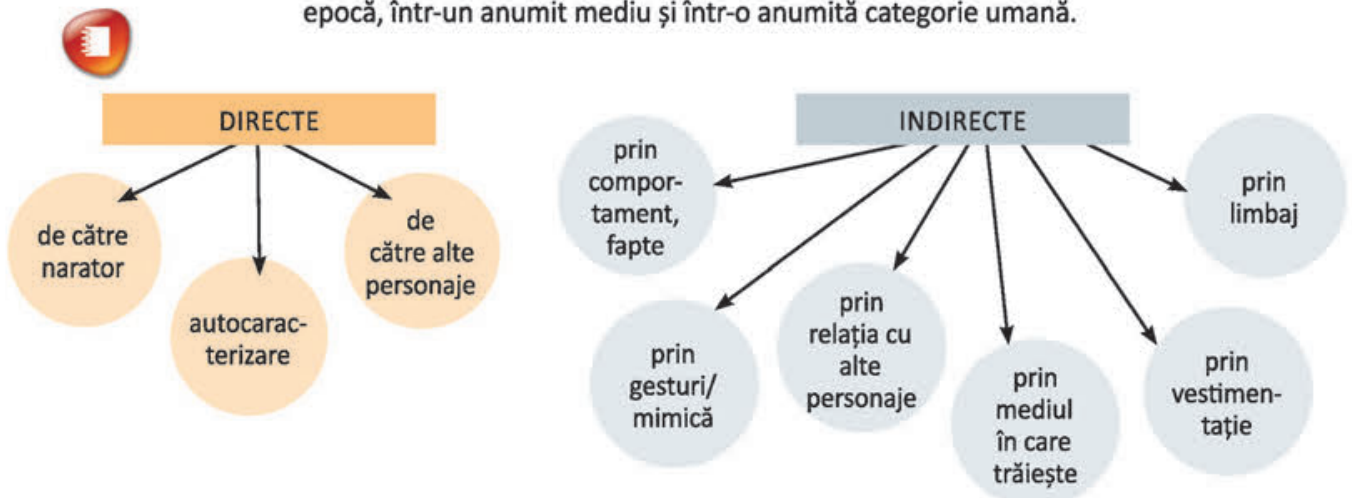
epocă, într-un anumit mediu și într-o anumită categorie umană.

DIRECTE

de către narator

autocaracterizare

de către alte personaje

INDIRECTE

prin comportament, fapte

prin gesturi/ mimică

prin relația cu alte personaje

prin mediul în care trăiește

prin vestimentație

prin limbaj